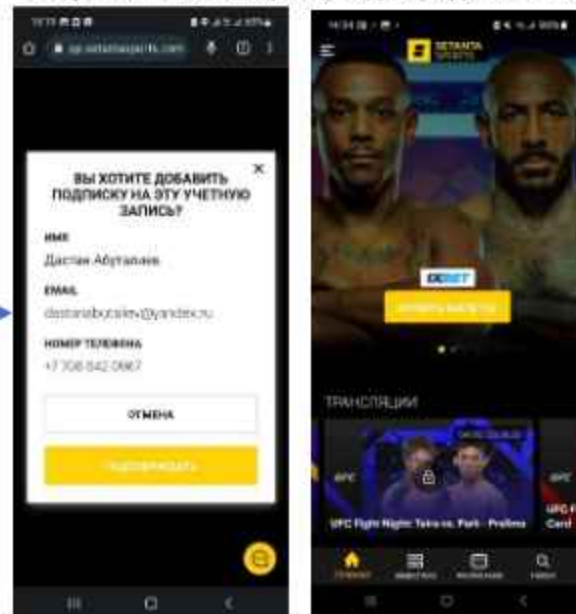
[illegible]

ВЫ ХОТИТЕ ДОБАВИТЬ ПОДПИСКУ НА ЭТУ УЧЕТНУЮ ЗАПИСЬ?

ИМЯ
Дастан Абуталиев

EMAIL
dastanabutaliev@yandex.ru

НОМЕР ТЕЛЕФОНА
+7 708 842 0867

ОТМЕНА

ПОДТВЕРЖДАТЬ

SETANTA SPORTS

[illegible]

ТРАНСЛЯЦИИ

UFC Fight Night: Taira vs. Park - Prelims

UFC F Card

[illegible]